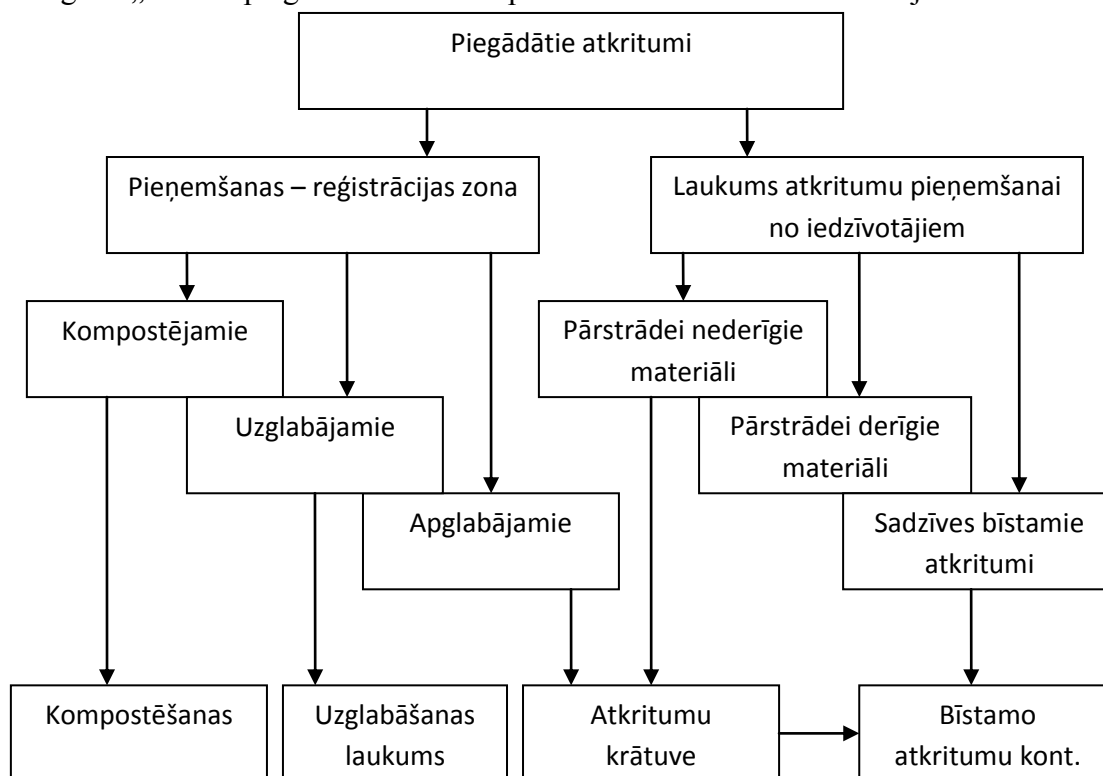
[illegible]

Piegādātie atkritumi

Pieņemšanas – reģistrācijas zona

Laukums atkritumu pieņemšanai no iedzīvotājiem

Kompostējamie

Uzglabājamie

Apglabājamie

Pārstrādei nederīgie materiāli

Pārstrādei derīgie materiāli

Sadzīves bīstamie atkritumi

Kompostēšanas

Uzglabāšanas laukums

Atkritumu krātuve

Bīstamo atkritumu kont.